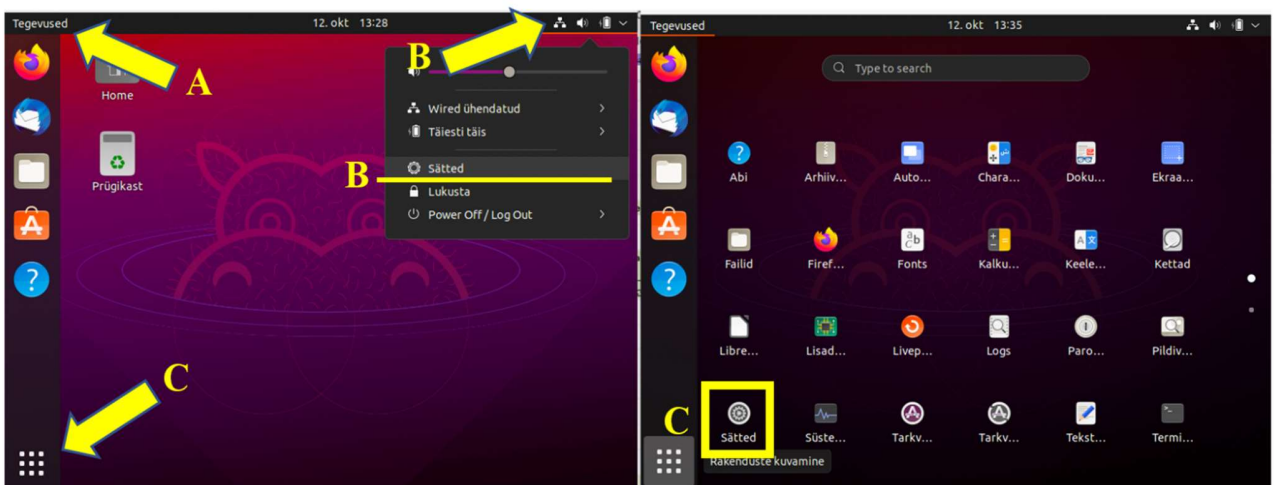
Tegevused

12. okt 13:28

A

B

Home

Prügikast

Wired ühendatud

Täiesti täis

B

Sätted

Lukusta

Power Off / Log Out

C

Tegevused

12. okt 13:35

Type to search

Abi

Arhiiv...

Auto...

Chara...

Doku...

Ekraa...

Failid

Firef...

Fonts

Kalku...

Keele...

Kettad

Libre...

Lisad...

Livep...

Logs

Paro...

Pildiv...

C

Sätted

Süste...

Tarkv...

Tarkv...

Tekst...

Termi...

Rakenduste kuvamine